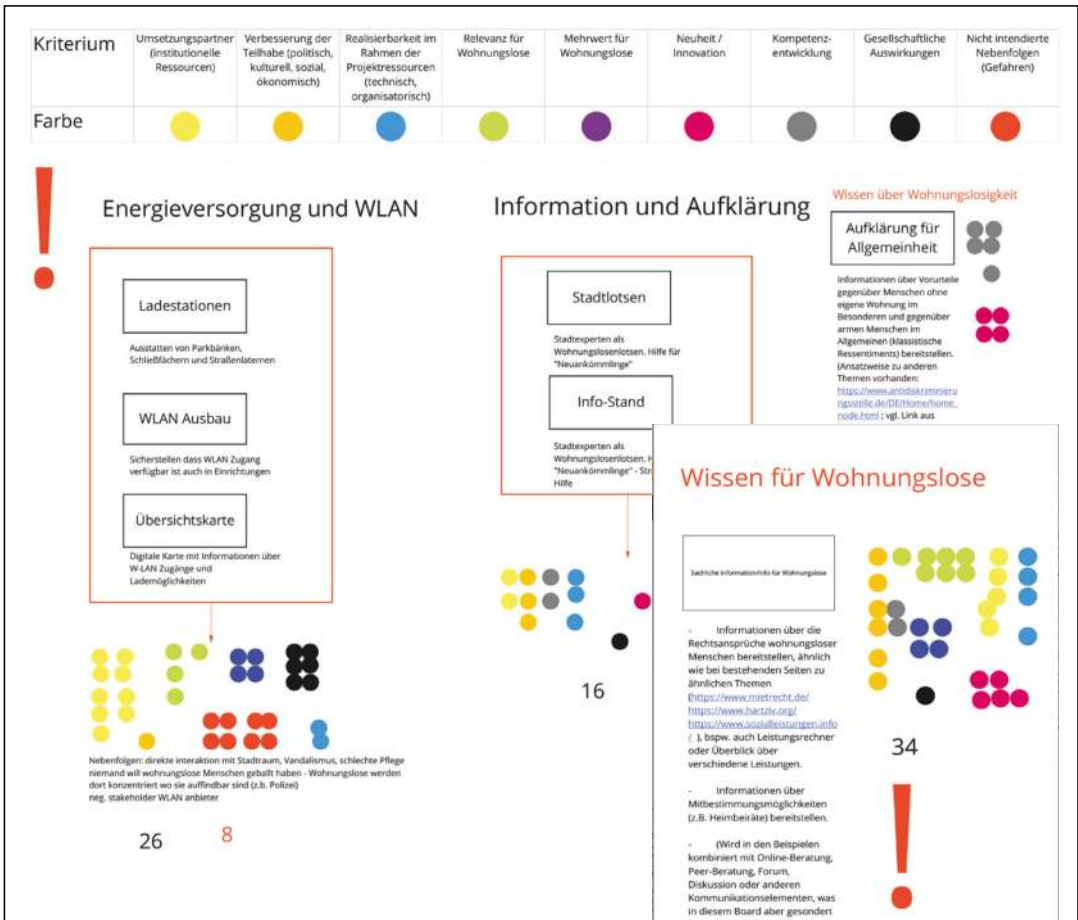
| Kriterium | Umsetzungspartner (institutionelle Ressourcen) | Verbesserung der Teilhabe (politisch, kulturell, sozial, ökonomisch) | Realisierbarkeit im Rahmen der Projektressourcen (technisch, organisatorisch) | Relevanz für Wohnungslose | Mehrwert für Wohnungslose | Neuheit / Innovation | Kompetenz-entwicklung | Gesellschaftliche Auswirkungen | Nicht intendierte Nebenfolgen (Gefahren) |
|---|---|---|---|---|---|---|---|---|---|
| Farbe | | | | | | | | | |

!

Energieversorgung und WLAN

Ladestationen

Ausstatten von Parkbänken, Schließfächern und Straßenlaternen

WLAN Ausbau

Sicherstellen dass WLAN Zugang verfügbar ist auch in Einrichtungen

Übersichtskarte

Digitale Karte mit Informationen über W-LAN Zugänge und Lademöglichkeiten

Nebenfolgen: direkte interaktion mit Stadtraum, Vandalismus, schlechte Pflege niemand will wohnungslose Menschen geballt haben - Wohnungslose werden dort konzentriert wo sie auffindbar sind (z.b. Polizei)
neg. stakeholder WLAN anbieter

26 8

Information und Aufklärung

Stadtlotsen

Stadtexperten als Wohnungslosenlotsen. Hilfe für "Neuankömmlinge"

Info-Stand

Stadtexperten als Wohnungslosenlotsen. H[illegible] "Neuankömmlinge" - Str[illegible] Hilfe

16

Wissen über Wohnungslosigkeit

Aufklärung für Allgemeinheit

Informationen über Vorurteile gegenüber Menschen ohne eigene Wohnung im Besonderen und gegenüber armen Menschen im Allgemeinen (klassistische Ressentiments) bereitstellen. (Ansatzweise zu anderen Themen vorhanden: https://www.antidiskriminierungsstelle.de/DE/Home/home_node.html ; vgl. Link aus

Wissen für Wohnungslose

Sachliche Information/Info für Wohnungslose

- Informationen über die Rechtsansprüche wohnungsloser Menschen bereitstellen, ähnlich wie bei bestehenden Seiten zu ähnlichen Themen (https://www.mietrecht.de/ https://www.hartziv.org/ https://www.sozialleistungen.info / ), bspw. auch Leistungsrechner oder Überblick über verschiedene Leistungen.

- Informationen über Mitbestimmungsmöglichkeiten (z.B. Heimbeiräte) bereitstellen.

- (Wird in den Beispielen kombiniert mit Online-Beratung, Peer-Beratung, Forum, Diskussion oder anderen Kommunikationselementen, was in diesem Board aber gesondert

34

!